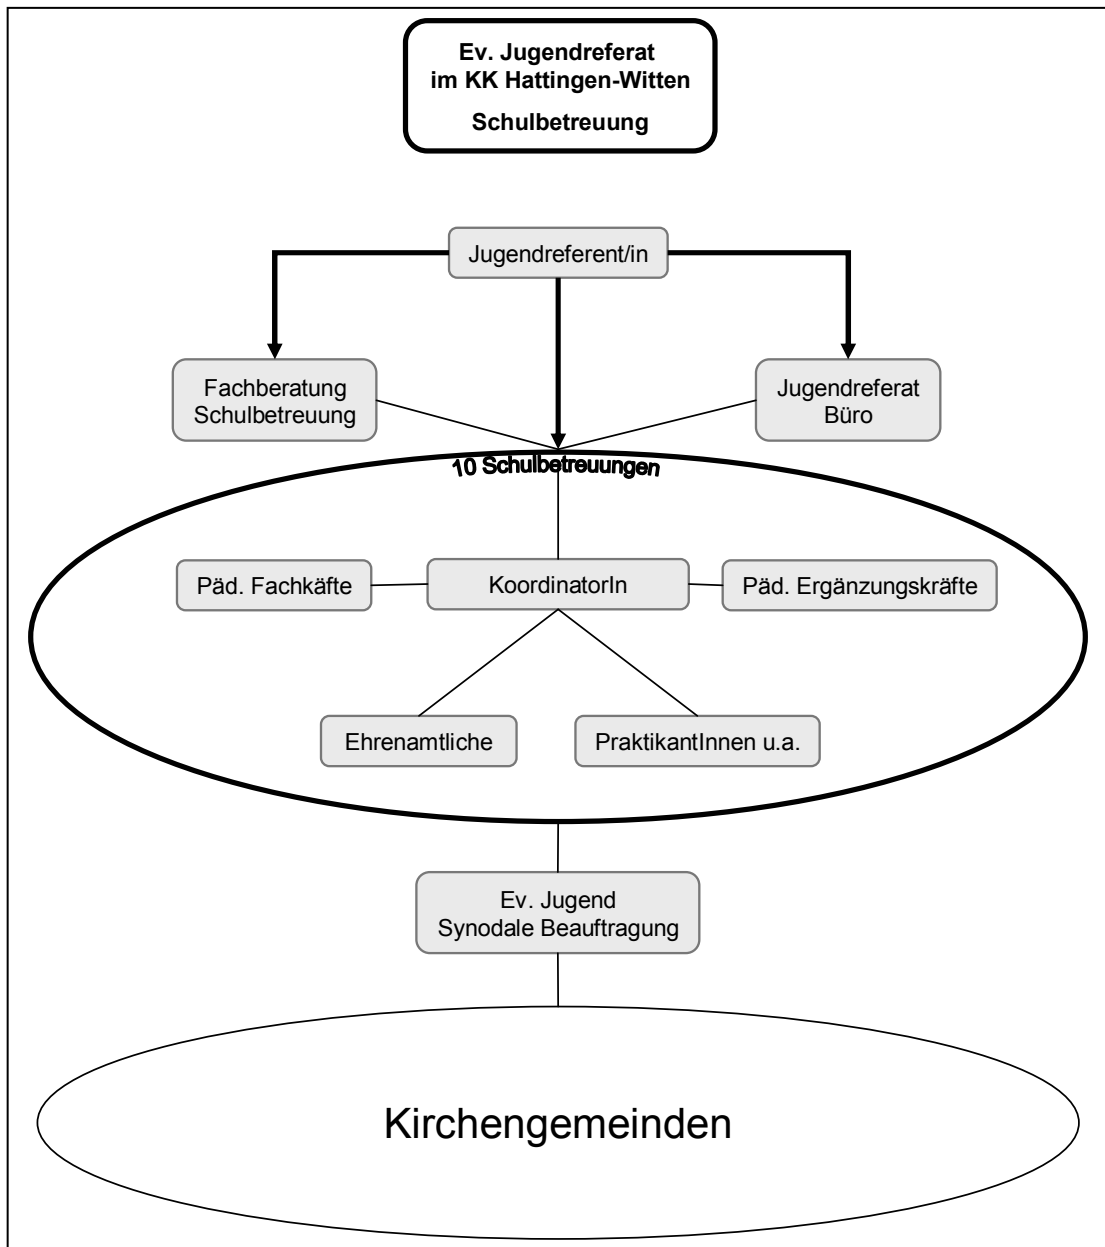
Ev. Jugendreferat
im KK Hattingen-Witten

Schulbetreuung

Jugendreferent/in

Fachberatung Schulbetreuung

Jugendreferat Büro

10 Schulbetreuungen

Päd. Fachkäfte

KoordinatorIn

Päd. Ergänzungskräfte

Ehrenamtliche

PraktikantInnen u.a.

Ev. Jugend
Synodale Beauftragung

Kirchengemeinden